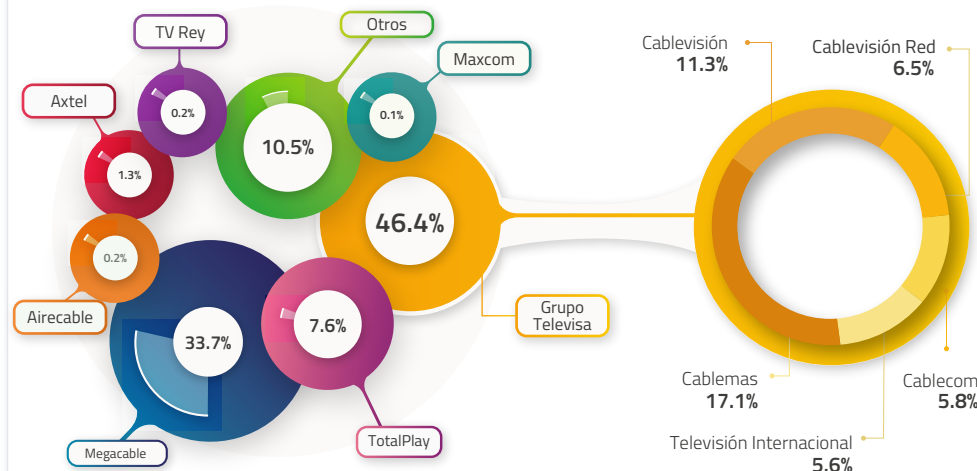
TV Rey
0.2%
Otros
10.5%
Maxcom
0.1%
Axtel
1.3%
46.4%
0.2%
Airecable
33.7%
7.6%
Megacable
TotalPlay
Grupo Televisa
Cablevisión
11.3%
Cablevisión Red
6.5%
Cablemas
17.1%
Cablecom
5.8%
Televisión Internacional
5.6%